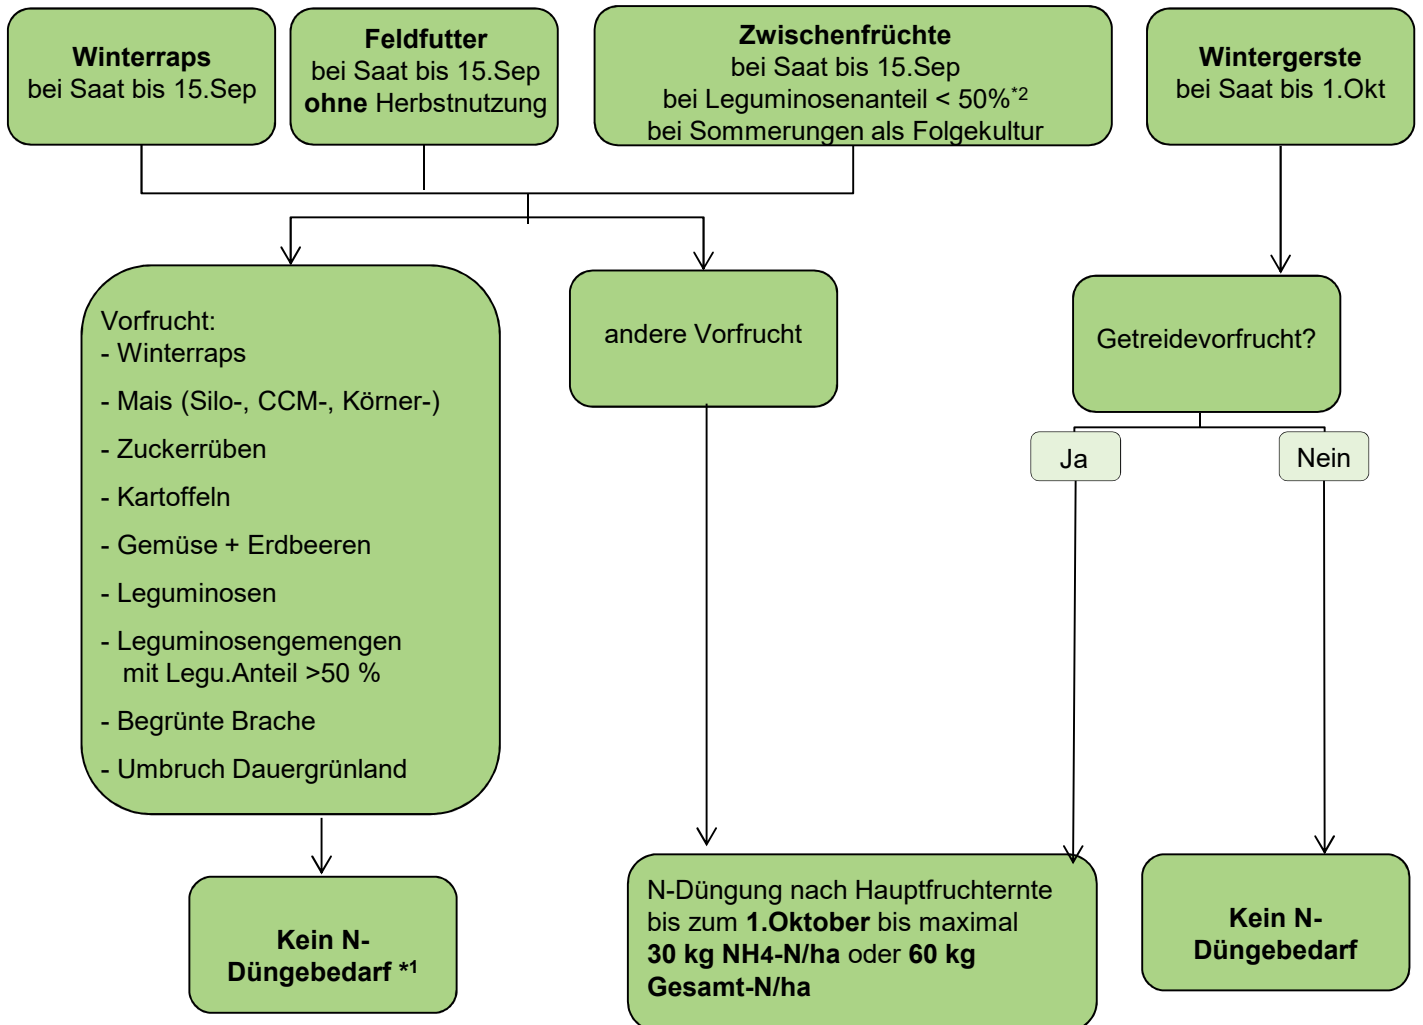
**Winterraps**
bei Saat bis 15.Sep

**Feldfutter**
bei Saat bis 15.Sep
**ohne** Herbstnutzung

**Zwischenfrüchte**
bei Saat bis 15.Sep
bei Leguminosenanteil < 50%$^{*2}$
bei Sommerungen als Folgekultur

**Wintergerste**
bei Saat bis 1.Okt

Vorfrucht:
- Winterraps
- Mais (Silo-, CCM-, Körner-)
- Zuckerrüben
- Kartoffeln
- Gemüse + Erdbeeren
- Leguminosen
- Leguminosengemengen mit Legu.Anteil >50 %
- Begrünte Brache
- Umbruch Dauergrünland

andere Vorfrucht

Getreidevorfrucht?

Ja

Nein

**Kein N-Düngebedarf $^{*1}$**

N-Düngung nach Hauptfruchternte bis zum **1.Oktober** bis maximal **30 kg NH4-N/ha** oder **60 kg Gesamt-N/ha**

**Kein N-Düngebedarf**